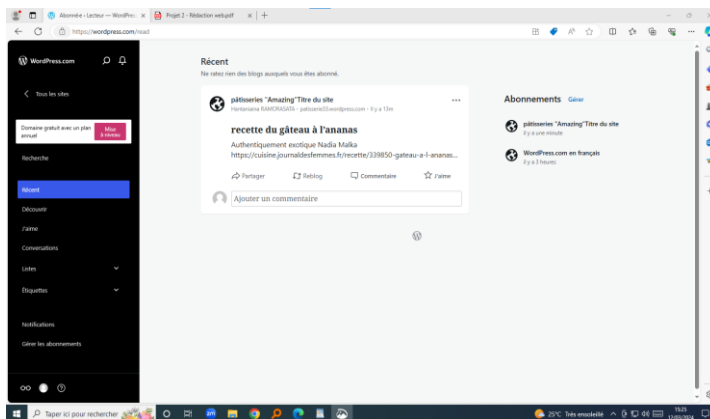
Abonnée - Lecteur — WordPres ×
Projet 2 - Rédaction web.pdf ×
+

https://wordpress.com/read

WordPress.com

Tous les sites

Domaine gratuit avec un plan annuel
Mise à niveau

Recherche

Récent

Découvrir

J'aime

Conversations

Listes

Étiquettes

Notifications

Gérer les abonnements

Récent
Ne ratez rien des blogs auxquels vous êtes abonné.

pâtisseries "Amazing"Titre du site
Hantaniaina RAMORASATA · patisserie33.wordpress.com · Il y a 13m

recette du gâteau à l'ananas

Authentiquement exotique Nadia Malka
https://cuisine.journaldesfemmes.fr/recette/339850-gateau-a-l-ananas...

Partager
Reblog
Commentaire
J'aime

Ajouter un commentaire

Abonnements Gérer

pâtisseries "Amazing"Titre du site
Il y a une minute

WordPress.com en français
Il y a 5 heures

Taper ici pour rechercher

25°C Très ensoleillé